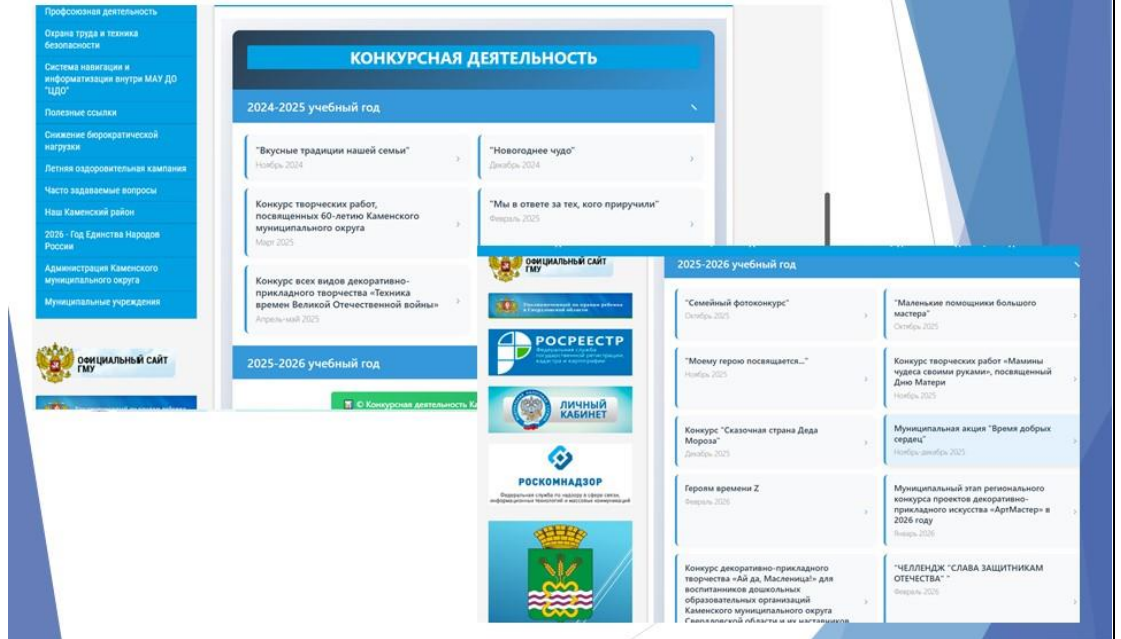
Профсоюзная деятельность
Охрана труда и техника безопасности
Система навигации и информатизация внутри МАУ ДО "ЦДО"
Полезные ссылки
Снижение бюрократической нагрузки
Летняя оздоровительная кампания
Часто задаваемые вопросы
Наш Каменский район
2026 - Год Единства Народов России
Администрация Каменского муниципального округа
Муниципальные учреждения

ОФИЦИАЛЬНЫЙ САЙТ ГМУ

КОНКУРСНАЯ ДЕЯТЕЛЬНОСТЬ

2024-2025 учебный год

"Вкусные традиции нашей семьи"
Ноябрь 2024

"Новогоднее чудо"
Декабрь 2024

Конкурс творческих работ, посвященных 60-летию Каменского муниципального округа
Март 2025

"Мы в ответе за тех, кого приручили"
Февраль 2025

Конкурс всех видов декоративно-прикладного творчества «Техника времен Великой Отечественной войны»
Апрель-май 2025

2025-2026 учебный год

© Конкурсная деятельность К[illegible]

ОФИЦИАЛЬНЫЙ САЙТ ГМУ

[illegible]

РОСРЕЕСТР
Федеральная служба государственной регистрации, кадастра и картографии

ЛИЧНЫЙ КАБИНЕТ

РОСКОМНАДЗОР
Федеральная служба по надзору в сфере связи, информационных технологий и массовых коммуникаций

2025-2026 учебный год

"Семейный фотоконкурс"
Октябрь 2025

"Маленькие помощники большого мастера"
Октябрь 2025

"Моему герою посвящается..."
Ноябрь 2025

Конкурс творческих работ «Мамины чудеса своими руками», посвященный Дню Матери
Ноябрь 2025

Конкурс "Сказочная страна Деда Мороза"
Декабрь 2025

Муниципальная акция "Время добрых сердец"
Ноябрь-декабрь 2025

Героям времени Z
Февраль 2026

Муниципальный этап регионального конкурса проектов декоративно-прикладного искусства «АртМастер» в 2026 году
Январь 2026

Конкурс декоративно-прикладного творчества «Ай да, Масленица!» для воспитанников дошкольных образовательных организаций Каменского муниципального округа Свердловской области и их наставников

"ЧЕЛЛЕНДЖ "СЛАВА ЗАЩИТНИКАМ ОТЕЧЕСТВА" "
Февраль 2026